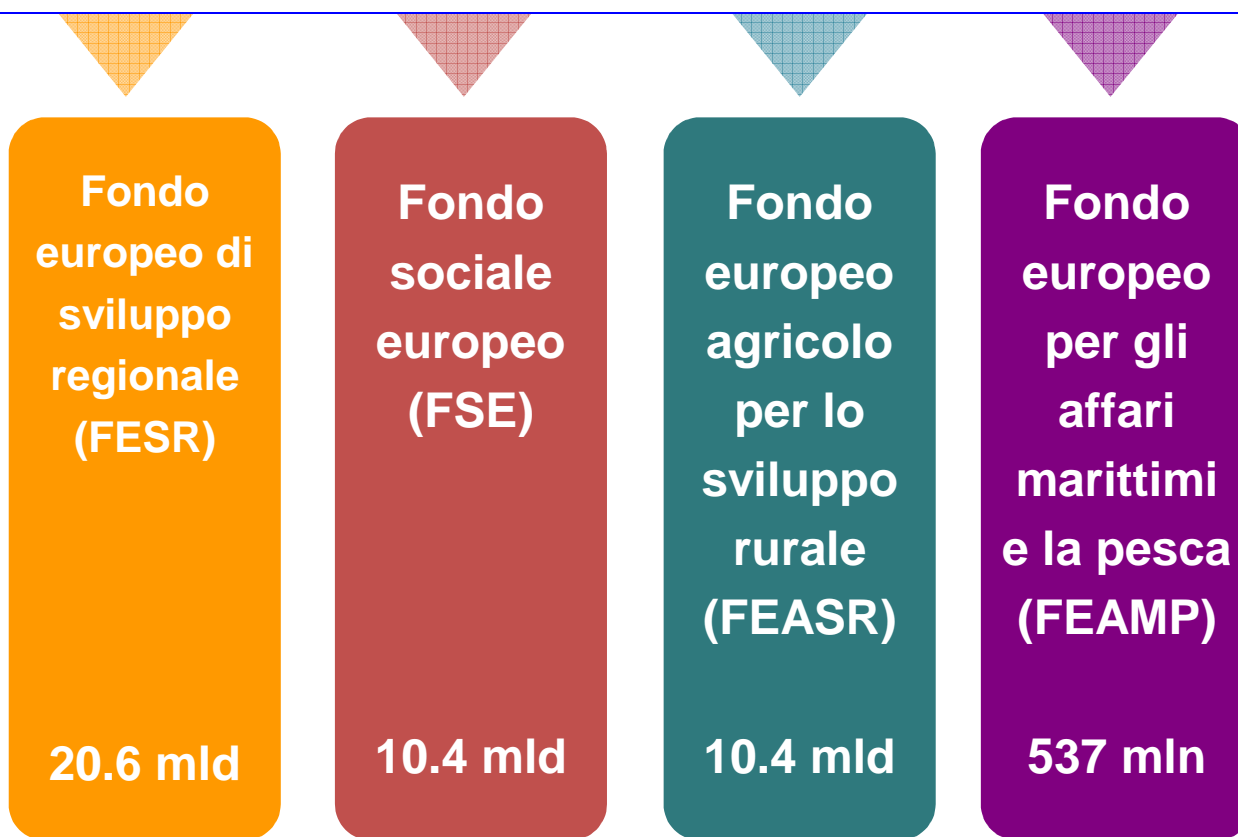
Fondo europeo di sviluppo regionale (FESR)

20.6 mld

Fondo sociale europeo (FSE)

10.4 mld

Fondo europeo agricolo per lo sviluppo rurale (FEASR)

10.4 mld

Fondo europeo per gli affari marittimi e la pesca (FEAMP)

537 mln